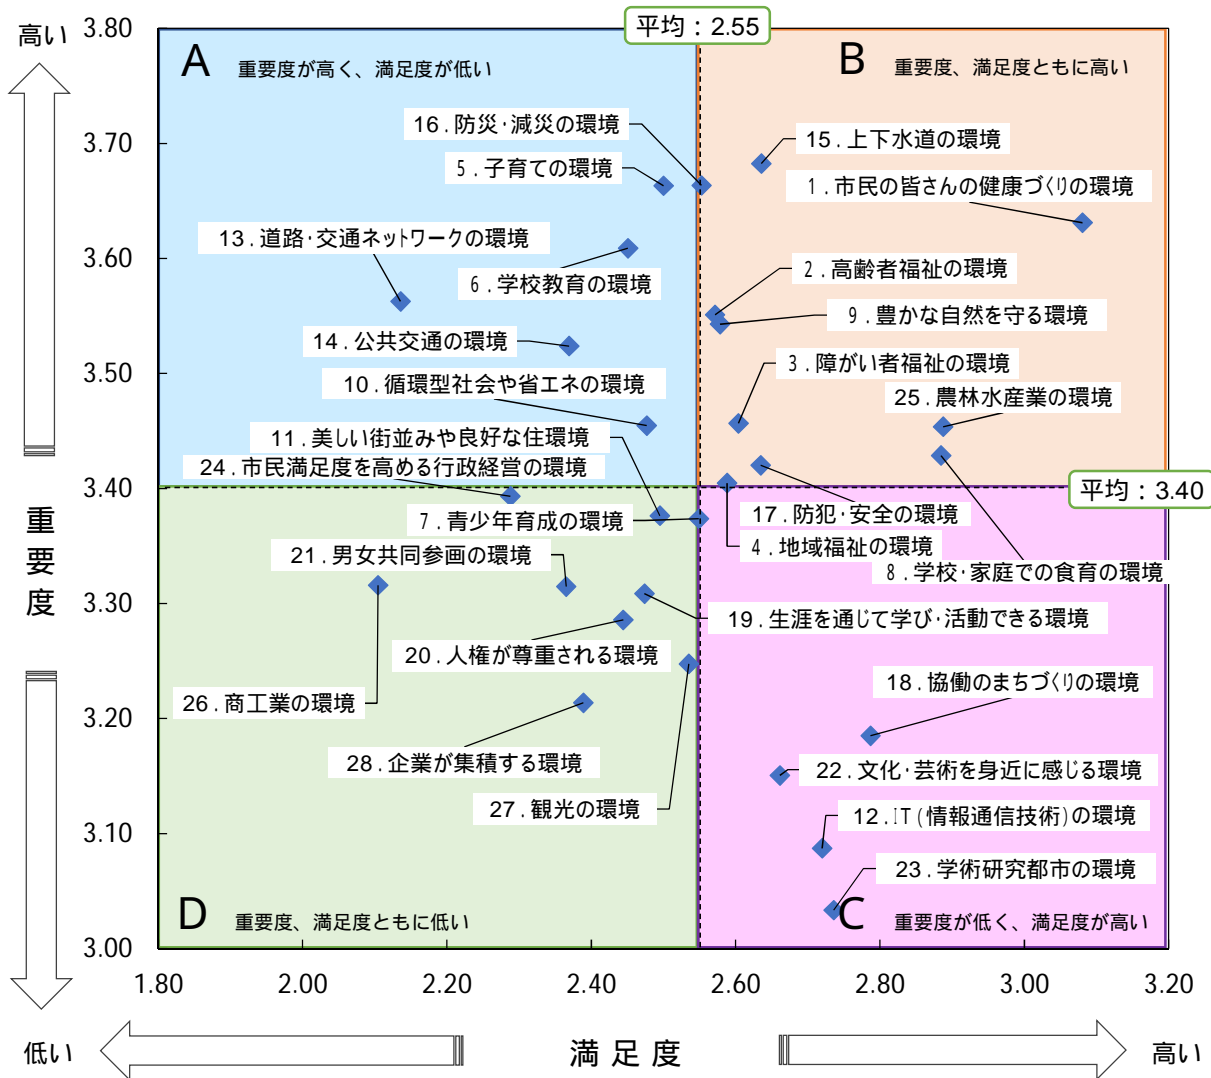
高い 3.80

平均：2.55

A 重要度が高く、満足度が低い

B 重要度、満足度ともに高い

16. 防災・減災の環境

15. 上下水道の環境

5. 子育ての環境

1. 市民の皆さんの健康づくりの環境

13. 道路・交通ネットワークの環境

6. 学校教育の環境

2. 高齢者福祉の環境

9. 豊かな自然を守る環境

14. 公共交通の環境

3. 障がい者福祉の環境

10. 循環型社会や省エネの環境

25. 農林水産業の環境

11. 美しい街並みや良好な住環境

24. 市民満足度を高める行政経営の環境

平均：3.40

7. 青少年育成の環境

17. 防犯・安全の環境

4. 地域福祉の環境

21. 男女共同参画の環境

8. 学校・家庭での食育の環境

19. 生涯を通じて学び・活動できる環境

20. 人権が尊重される環境

18. 協働のまちづくりの環境

26. 商工業の環境

22. 文化・芸術を身近に感じる環境

28. 企業が集積する環境

27. 観光の環境

12. IT（情報通信技術）の環境

23. 学術研究都市の環境

D 重要度、満足度ともに低い

C 重要度が低く、満足度が高い

3.70
3.60
3.50
3.40
3.30
3.20
3.10
3.00

重要度

1.80 2.00 2.20 2.40 2.60 2.80 3.00 3.20

低い 満足度 高い